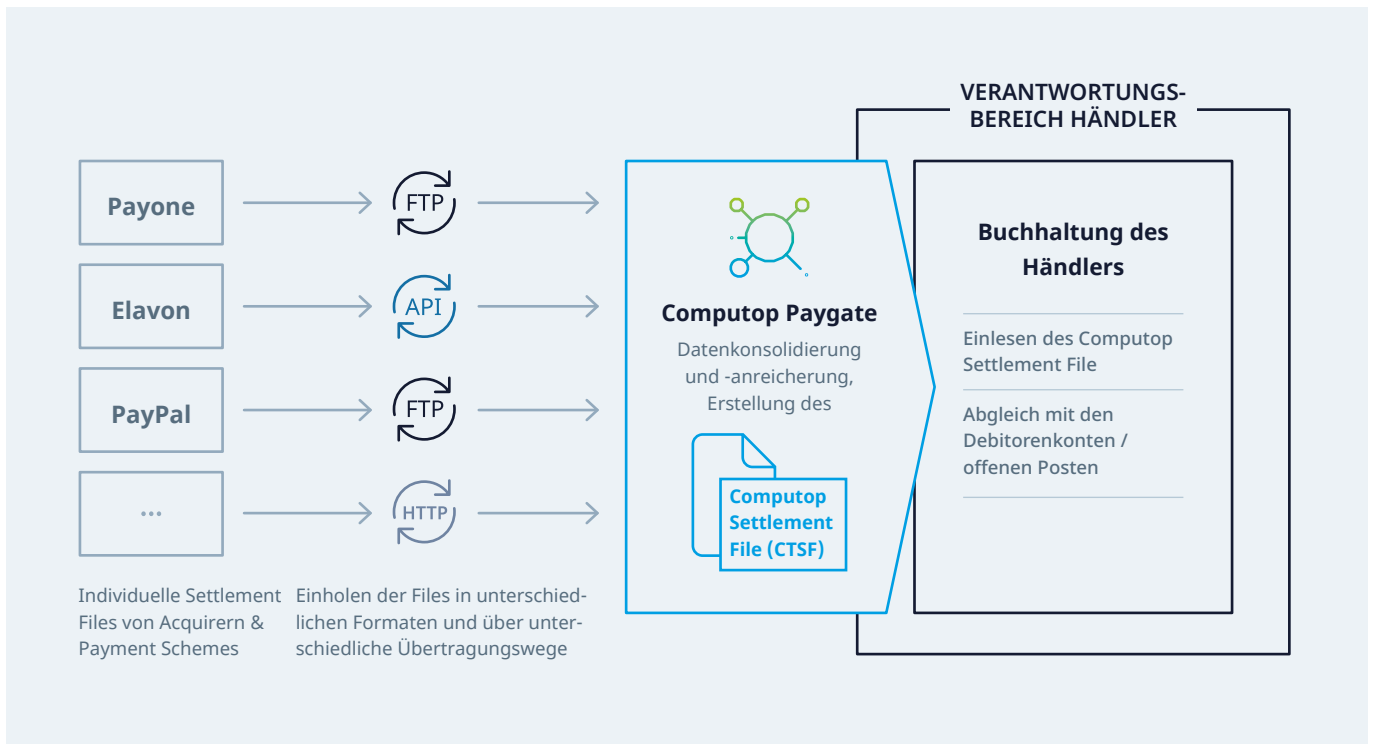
Payone

Elavon

PayPal

...

FTP

API

FTP

HTTP

Individuelle Settlement Files von Acquirern & Payment Schemes

Einholen der Files in unterschiedlichen Formaten und über unterschiedliche Übertragungswege

Computop Paygate

Datenkonsolidierung und -anreicherung, Erstellung des

Computop Settlement File (CTSF)

VERANTWORTUNGS-BEREICH HÄNDLER

Buchhaltung des Händlers

Einlesen des Computop Settlement File

Abgleich mit den Debitorenkonten / offenen Posten